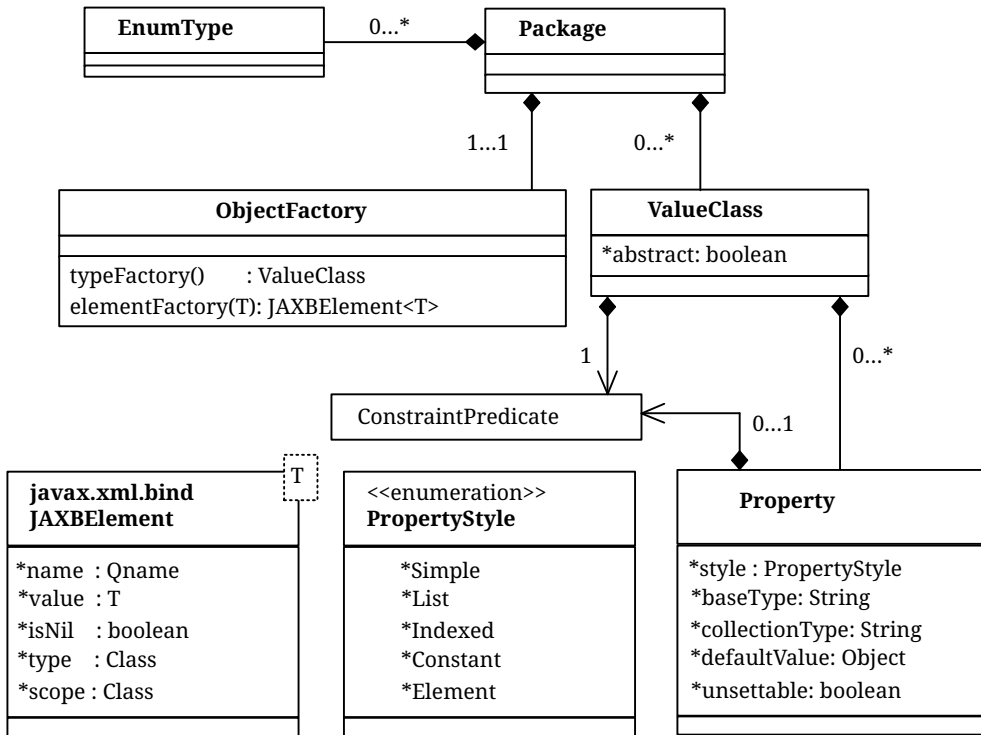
EnumType

0...*

Package

1...1

0...*

ObjectFactory

typeFactory() : ValueClass
elementFactory(T): JAXBElement<T>

ValueClass

*abstract: boolean

1

0...*

ConstraintPredicate

0...1

javax.xml.bind
JAXBElement

T

*name : Qname
*value : T
*isNil : boolean
*type : Class
*scope : Class

<<enumeration>>
PropertyStyle

*Simple
*List
*Indexed
*Constant
*Element

Property

*style : PropertyStyle
*baseType: String
*collectionType: String
*defaultValue: Object
*unsettable: boolean